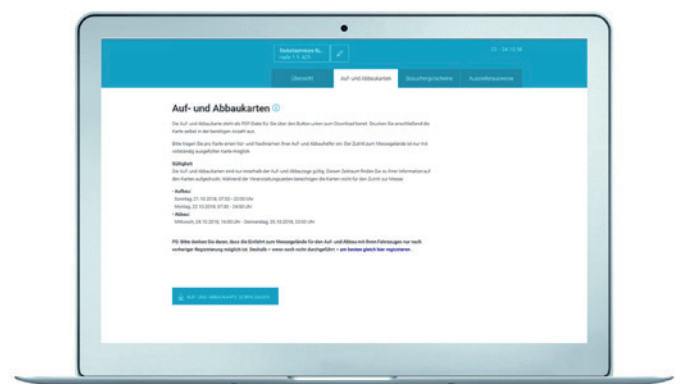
Auf- und Abbaukarten

Die Auf- und Abbaukarten steht als PDF-Datei für Sie über den Button unten zum Download bereit. Drucken Sie anschließend die Karte selbst in der benötigten Anzahl aus.

Bitte tragen Sie pro Karte einen Vor- und Nachnamen Ihrer Auf- und Abbauhelfer ein. Der Zutritt zum Messegelände ist nur mit vollständig ausgefüllter Karte möglich.

Gültigkeit
Die Auf- und Abbaukarten sind nur innerhalb der Auf- und Abbauzeit gültig. Diesen Zeitraum finden Sie zu Ihrer Information auf den Karten aufgedruckt. Während der Veranstaltungszeiten berechtigen die Karten nicht für den Zutritt zur Messe.

• Aufbau:
Sonntag, 21.10.2018, 07:00 - 22:00 Uhr
Montag, 22.10.2018, 07:00 - 24:00 Uhr
• Abbau:
Mittwoch, 24.10.2018, 16:00 Uhr - Donnerstag, 25.10.2018, 22:00 Uhr

PS: Bitte denken Sie daran, dass die Einfahrt zum Messegelände für den Auf- und Abbau mit Ihren Fahrzeugen nur nach vorheriger Registrierung möglich ist. Deshalb → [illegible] → am besten gleich hier registrieren.

AUF- UND ABBAUKARTE DOWNLOADEN